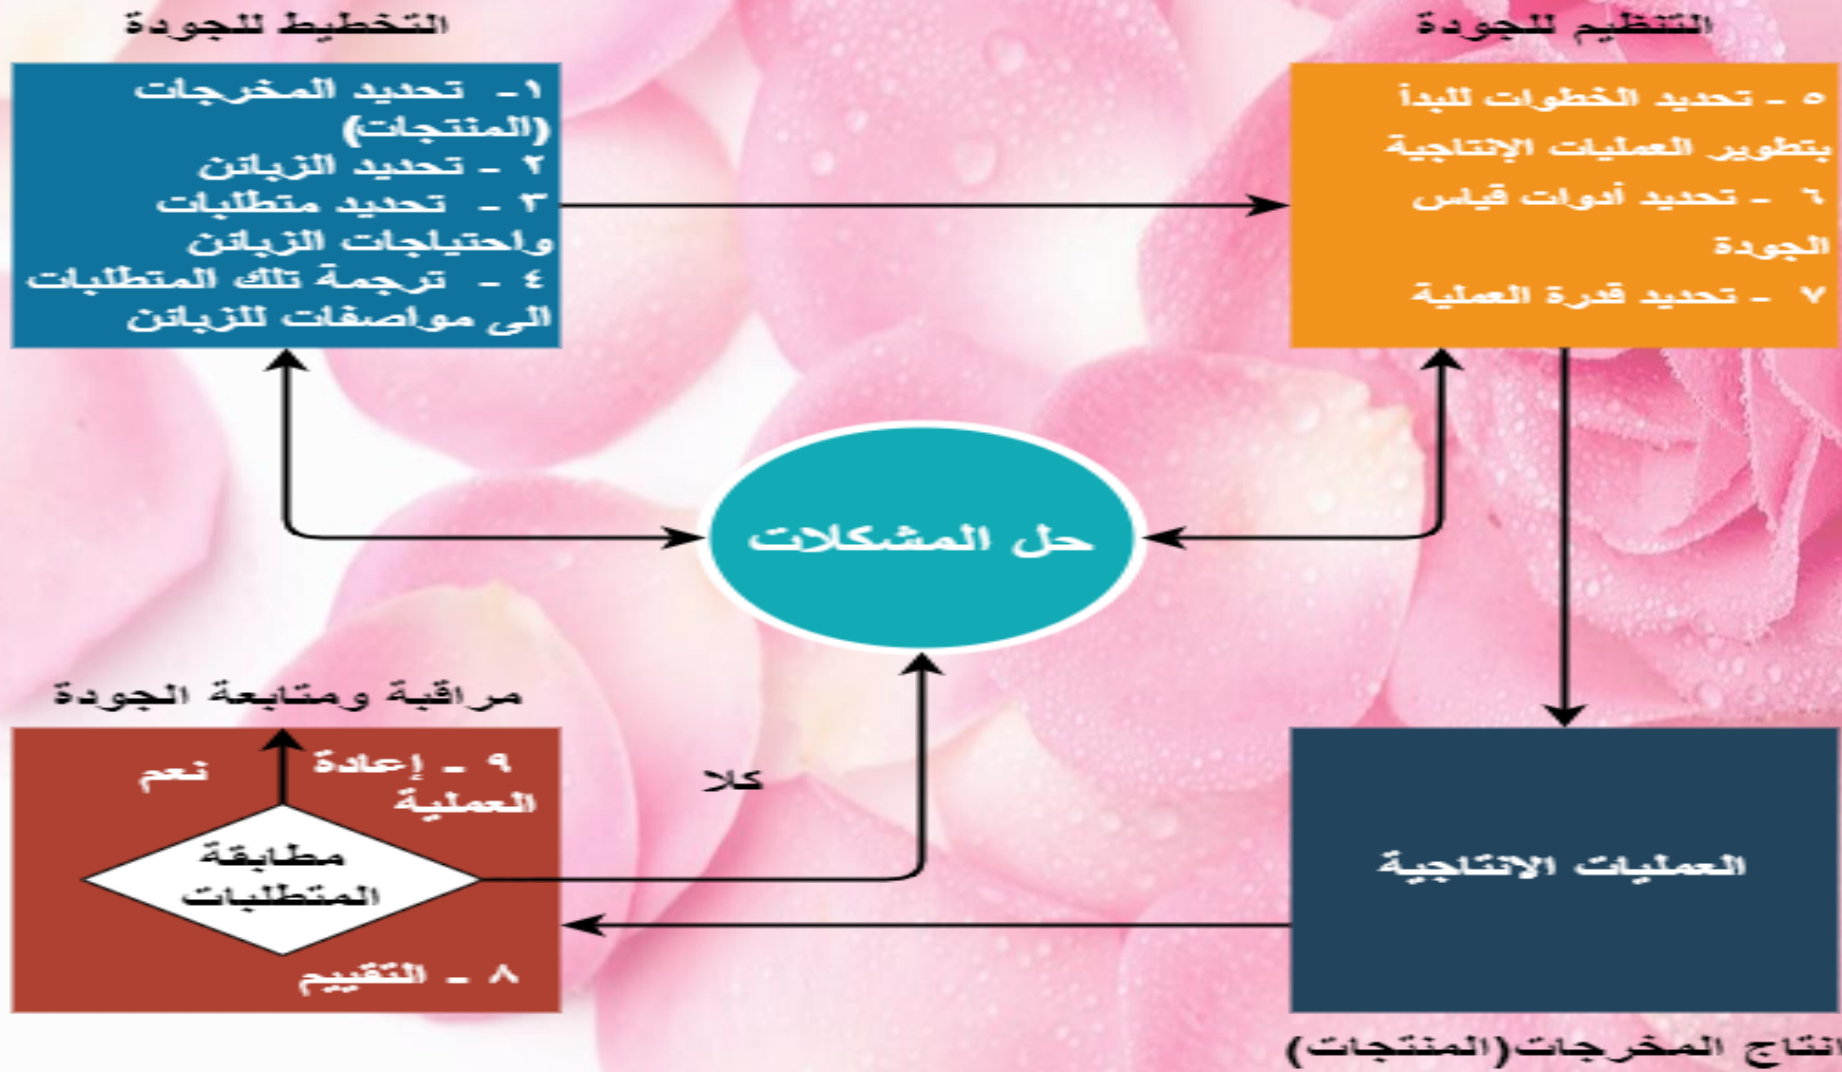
التنظيم للجودة

٥ - تحديد الخطوات للبدأ بتطوير العمليات الإنتاجية
٦ - تحديد أدوات قياس الجودة
٧ - تحديد قدرة العملية

التخطيط للجودة

١- تحديد المخرجات (المنتجات)
٢ - تحديد الزبائن
٣ - تحديد متطلبات واحتياجات الزبائن
٤ - ترجمة تلك المتطلبات الى مواصفات للزبائن

حل المشكلات

مراقبة ومتابعة الجودة

٩ - إعادة العملية

نعم

مطابقة المتطلبات

٨ - التقييم

كلا

العمليات الانتاجية

انتاج المخرجات(المنتجات)